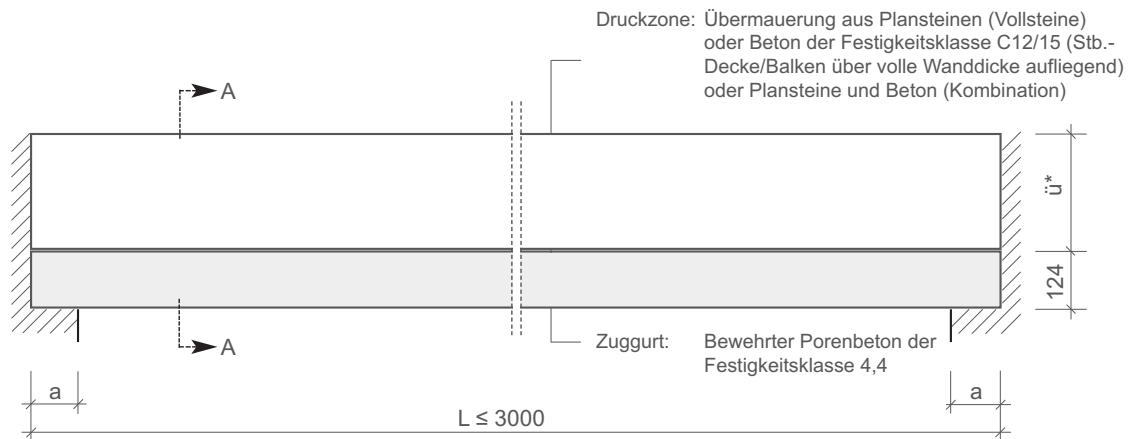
Druckzone: Übermauerung aus Plansteinen (Vollsteine) oder Beton der Festigkeitsklasse C12/15 (Stb.-Decke/Balken über volle Wanddicke aufliegend) oder Plansteine und Beton (Kombination)

A

ü*

124

A

Zuggurt: Bewehrter Porenbeton der Festigkeitsklasse 4,4

a

a

L ≤ 3000